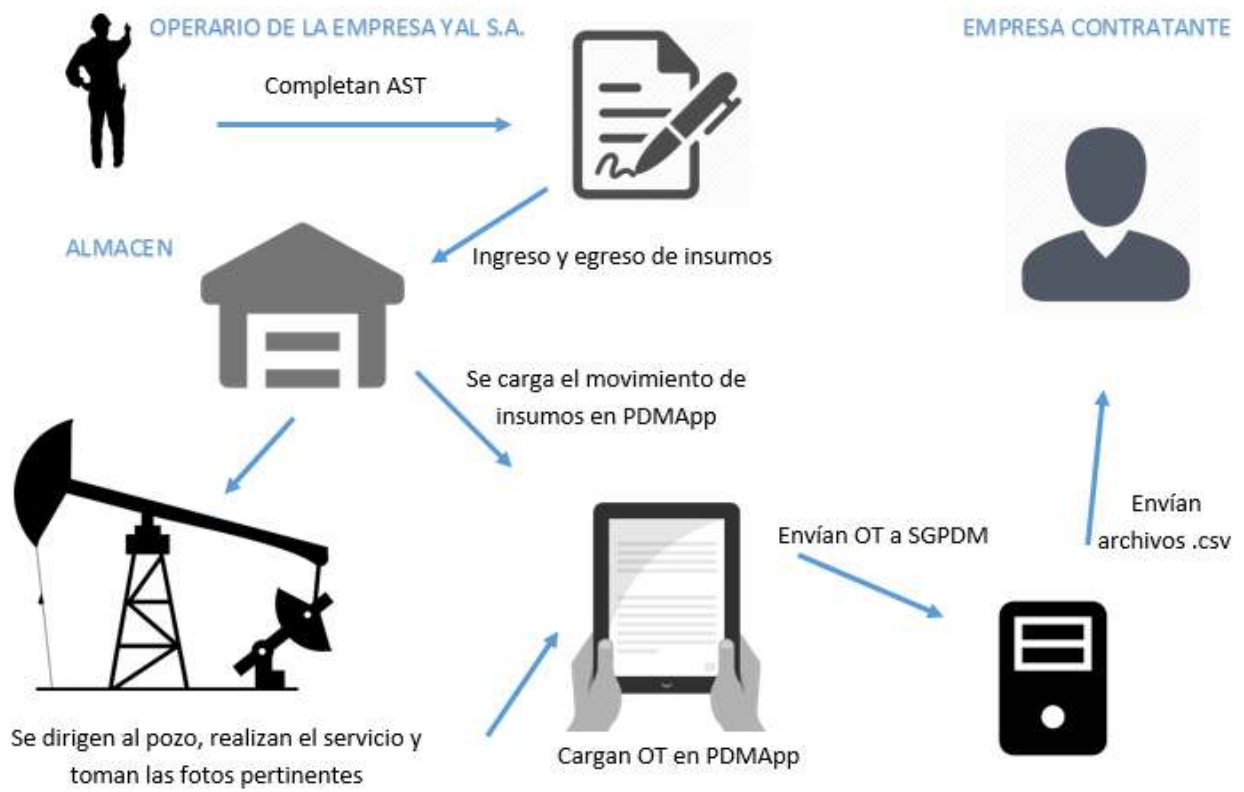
OPERARIO DE LA EMPRESA YAL S.A.

EMPRESA CONTRATANTE

Completan AST

ALMACEN

Ingreso y egreso de insumos

Se carga el movimiento de insumos en PDMApp

Envían archivos .csv

Envían OT a SGPDM

Se dirigen al pozo, realizan el servicio y toman las fotos pertinentes

Cargan OT en PDMApp